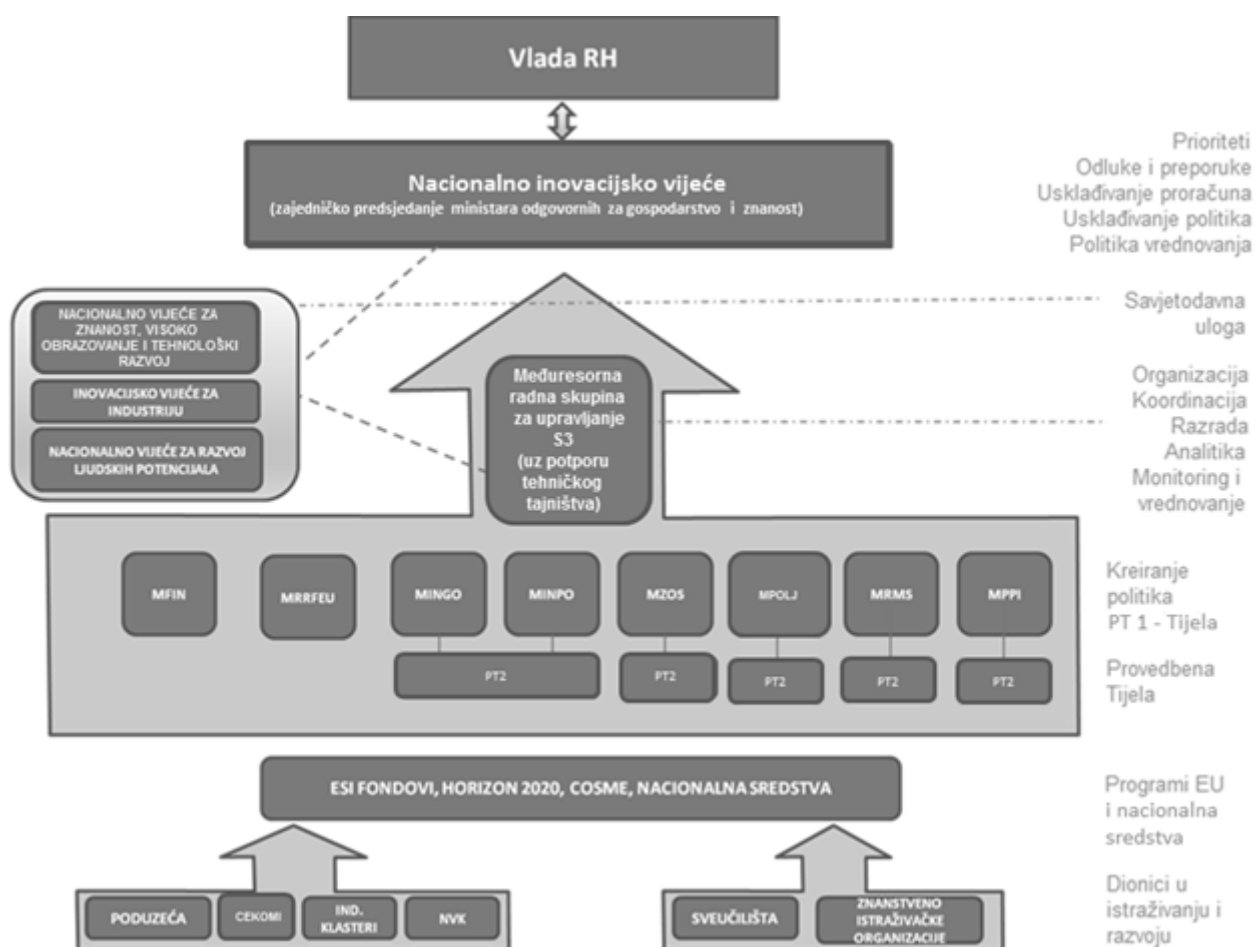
Vlada RH

Nacionalno inovacijsko vijeće
(zajedničko predsjedanje ministara odgovornih za gospodarstvo i znanost)

Prioriteti
Odluke i preporuke
Usklađivanje proračuna
Usklađivanje politika
Politika vrednovanja

NACIONALNO VIJEĆE ZA ZNANOST, VISOKO OBRAZOVANJE I TEHNOLOŠKI RAZVOJ

INOVACIJSKO VIJEĆE ZA INDUSTRIJU

NACIONALNO VIJEĆE ZA RAZVOJ LJUDSKIH POTENCIJALA

Savjetodavna uloga

Međuresorna radna skupina za upravljanje S3 (uz potporu tehničkog tajništva)

Organizacija
Koordinacija
Razrada
Analitika
Monitoring i vrednovanje

MFIN

MRRFEU

MINGO

MINPO

MZOS

MPOLJ

MRMS

MPPI

PT2

PT2

PT2

PT2

PT2

Kreiranje politika PT 1 - Tijela

Provedbena Tijela

ESI FONDOVI, HORIZON 2020, COSME, NACIONALNA SREDSTVA

Programi EU i nacionalna sredstva

PODUZEĆA

CEKOMI

IND. KLASTERI

NVK

SVEUČILIŠTA

ZNANSTVENO ISTRAŽIVAČKE ORGANIZACIJE

Dionici u istraživanju i razvoju